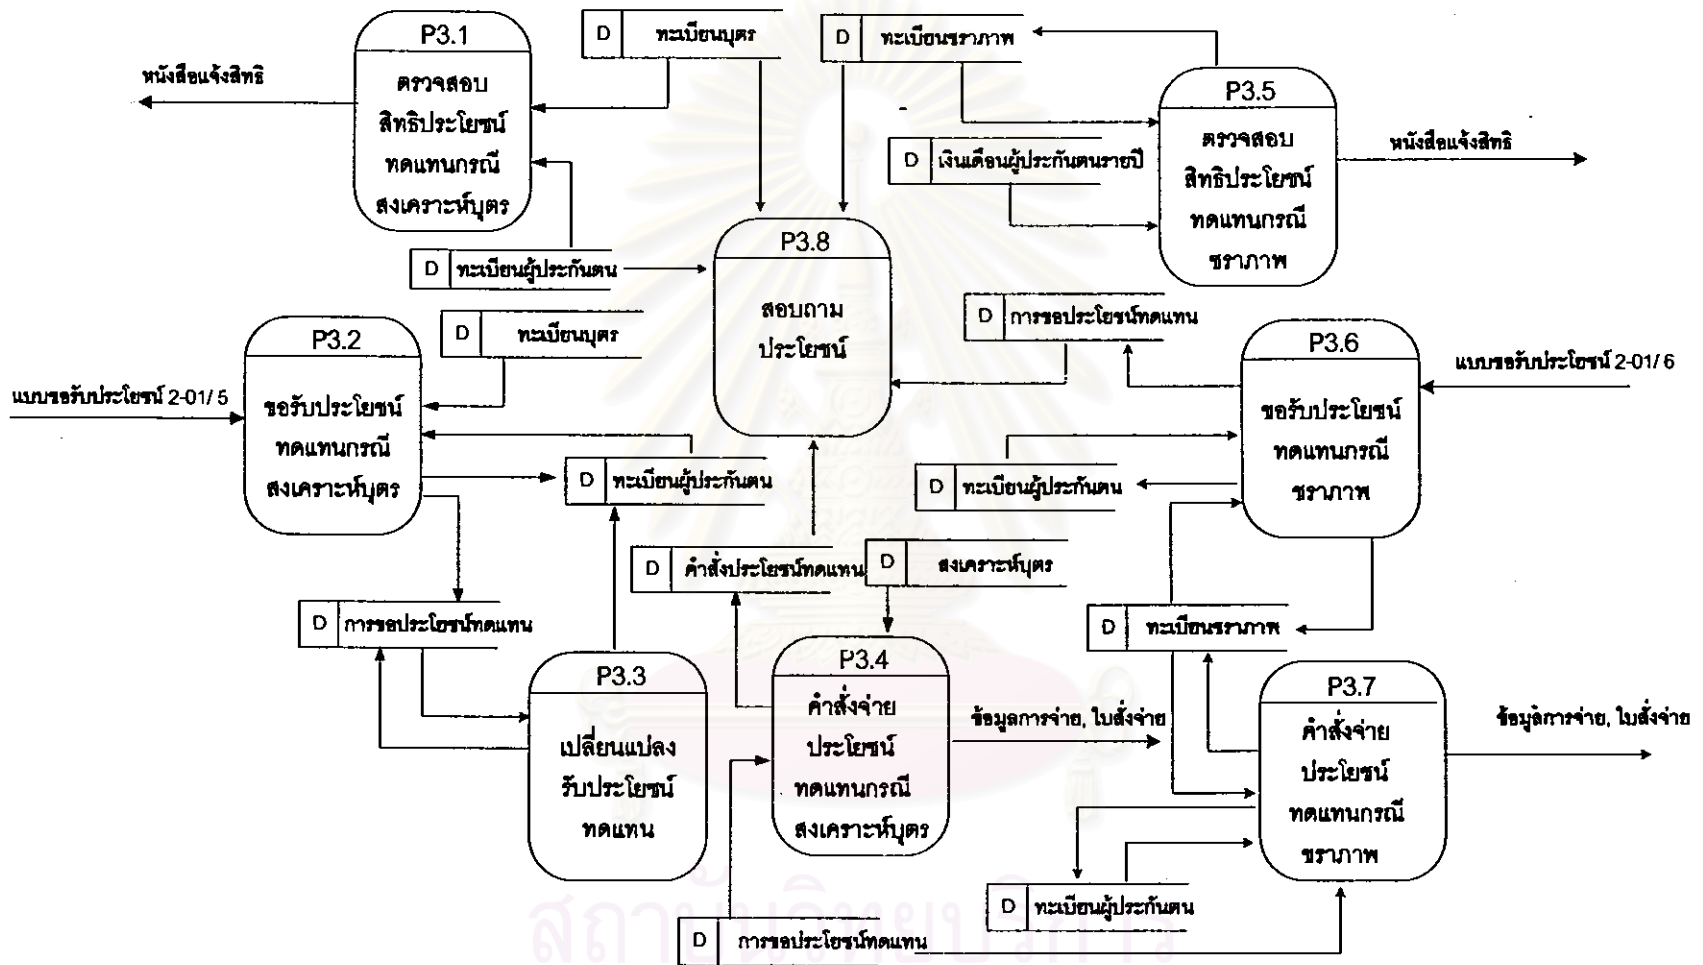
P3.1
ตรวจสอบ สิทธิประโยชน์ ทดแทนกรณี สงเคราะห์บุตร

หนังสือแจ้งสิทธิ

D ทะเบียนบุตร

D ทะเบียนชราภาพ

P3.5
ตรวจสอบ สิทธิประโยชน์ ทดแทนกรณี ชราภาพ

หนังสือแจ้งสิทธิ

D เงินเดือนผู้ประกันตนรายปี

D ทะเบียนผู้ประกันตน

P3.8
สอบถาม ประโยชน์

D การขอประโยชน์ทดแทน

D ทะเบียนบุตร

P3.2
ขอรับประโยชน์ ทดแทนกรณี สงเคราะห์บุตร

แบบขอรับประโยชน์ 2-01/ 5

P3.6
ขอรับประโยชน์ ทดแทนกรณี ชราภาพ

แบบขอรับประโยชน์ 2-01/ 6

D ทะเบียนผู้ประกันตน

D ทะเบียนผู้ประกันตน

D คำสั่งประโยชน์ทดแทน

D สงเคราะห์บุตร

D การขอประโยชน์ทดแทน

D ทะเบียนชราภาพ

P3.3
เปลี่ยนแปลง รับประโยชน์ ทดแทน

P3.4
คำสั่งจ่าย ประโยชน์ ทดแทนกรณี สงเคราะห์บุตร

ข้อมูลการจ่าย, ใบสั่งจ่าย

P3.7
คำสั่งจ่าย ประโยชน์ ทดแทนกรณี ชราภาพ

ข้อมูลการจ่าย, ใบสั่งจ่าย

D ทะเบียนผู้ประกันตน

D การขอประโยชน์ทดแทน